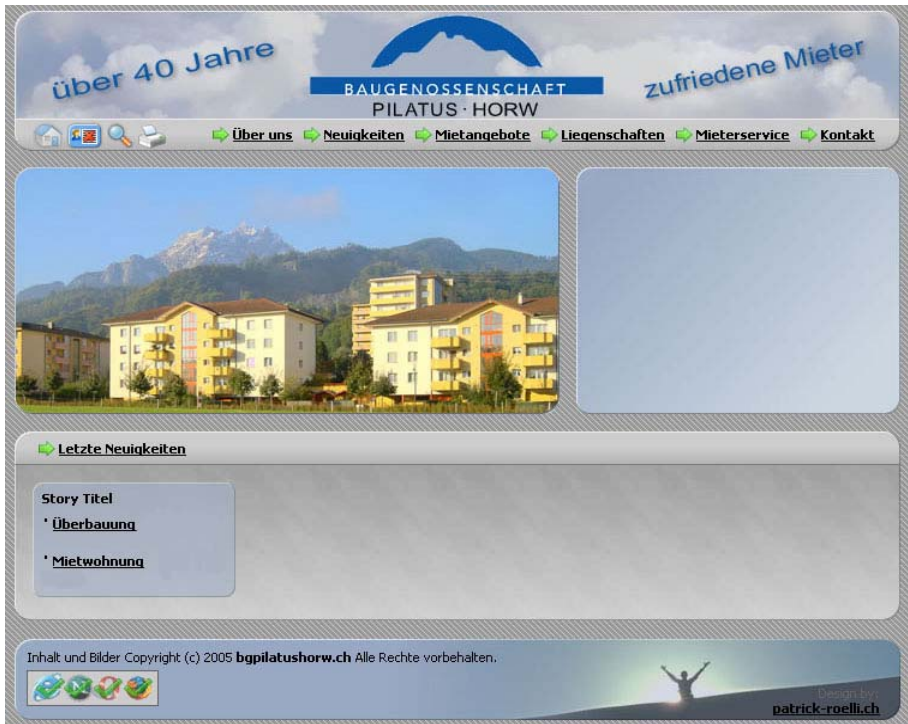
über 40 Jahre

BAUGENOSSENSCHAFT
PILATUS · HORW

zufriedene Mieter

Über uns Neuigkeiten Mietangebote Liegenschaften Mieterservice Kontakt

Letzte Neuigkeiten

Story Titel
' Überbauung
' Mietwohnung

Inhalt und Bilder Copyright (c) 2005 **bgpilatushorw.ch** Alle Rechte vorbehalten.

Design by:
patrick-roelli.ch